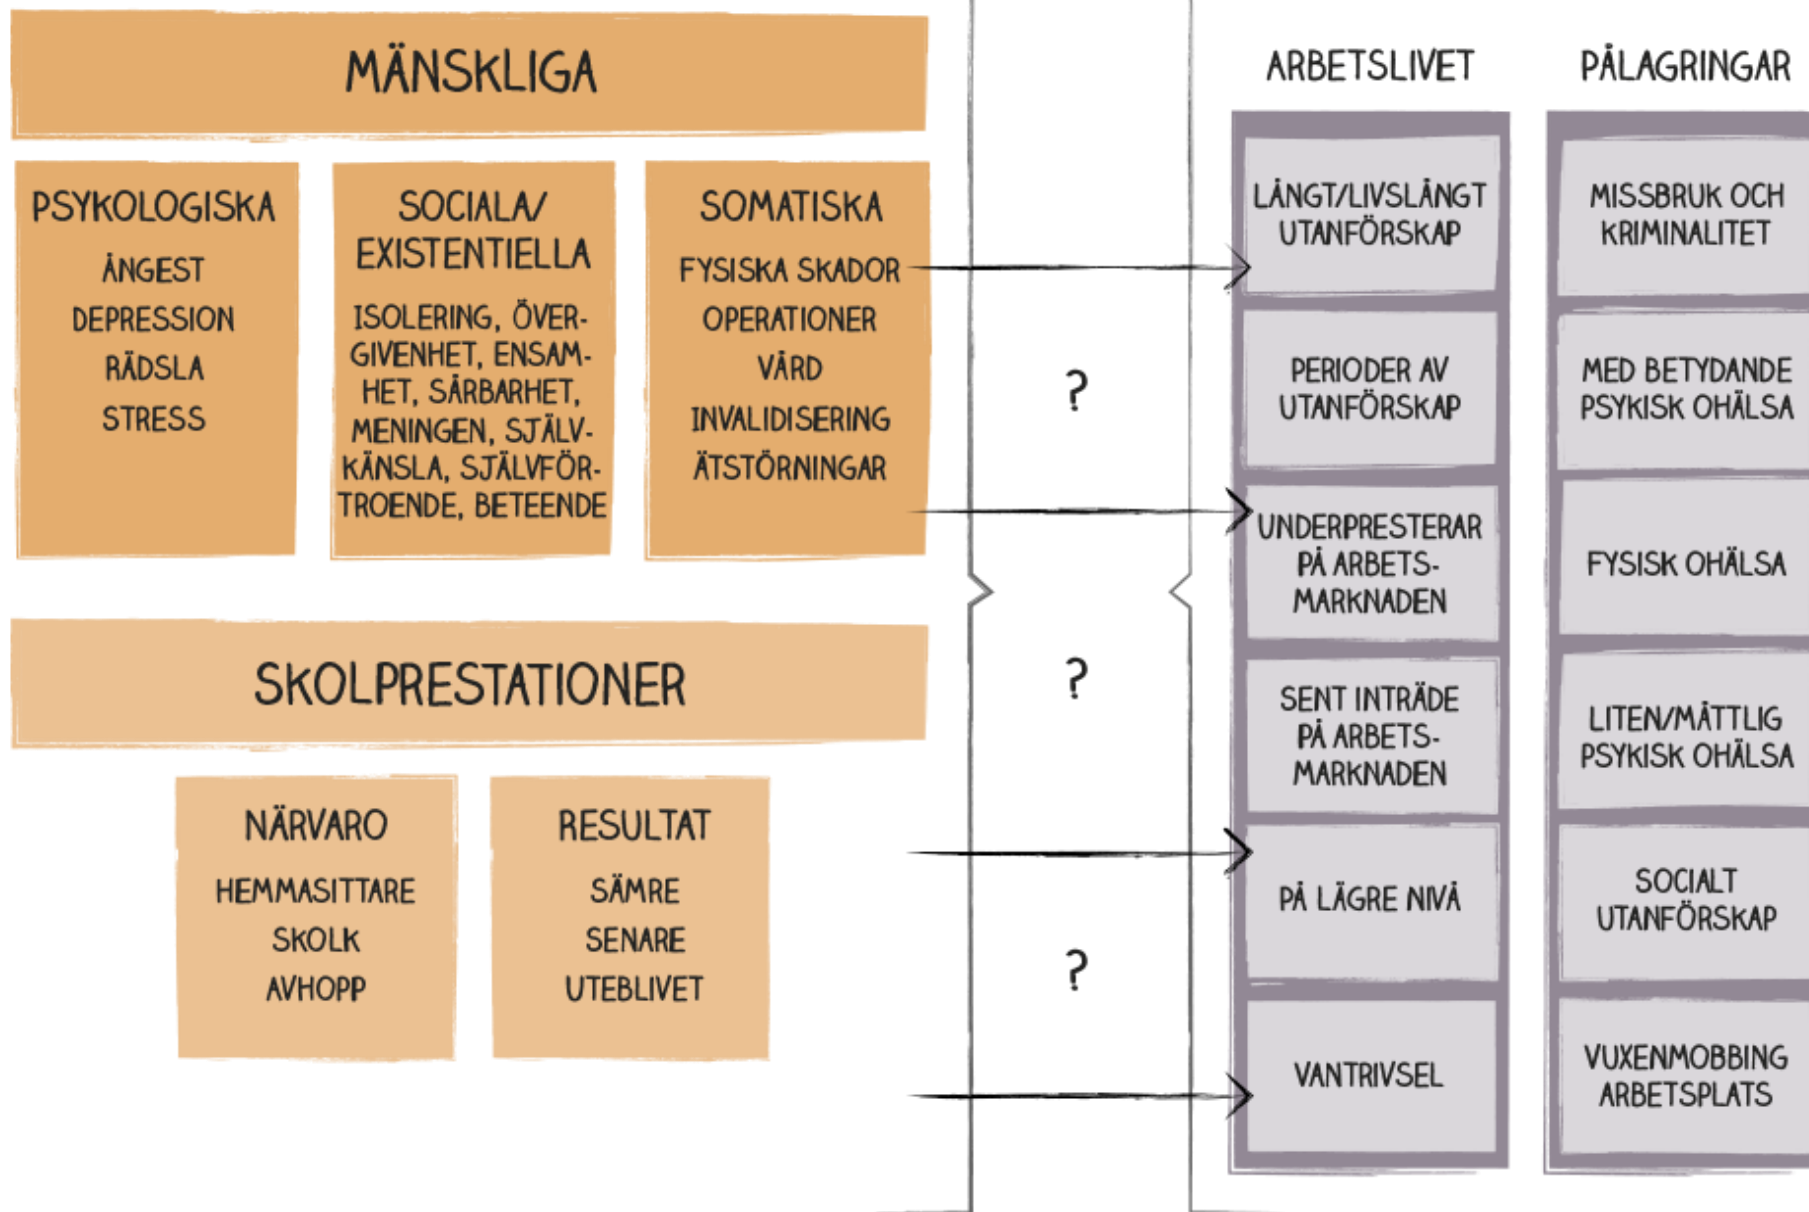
MÄNSKLIGA

PSYKOLOGISKA
ÅNGEST
DEPRESSION
RÄDSLA
STRESS

SOCIALA/ EXISTENTIELLA
ISOLERING, ÖVERGIVENHET, ENSAMHET, SÅRBARHET, MENINGEN, SJÄLVKÄNSLA, SJÄLVFÖRTROENDE, BETEENDE

SOMATISKA
FYSISKA SKADOR
OPERATIONER
VÅRD
INVALIDISERING
ÄTSTÖRNINGAR

SKOLPRESTATIONER

NÄRVARO
HEMMASITTARE
SKOLK
AVHOPP

RESULTAT
SÄMRE
SENARE
UTEBLIVET

?

?

?

ARBETSLIVET

LÅNGT/LIVSLÅNGT UTANFÖRSKAP

PERIODER AV UTANFÖRSKAP

UNDERPRESTERAR PÅ ARBETSMARKNADEN

SENT INTRÄDE PÅ ARBETSMARKNADEN

PÅ LÄGRE NIVÅ

VANTRIVSEL

PÅLAGRINGAR

MISSBRUK OCH KRIMINALITET

MED BETYDANDE PSYKISK OHÄLSA

FYSISK OHÄLSA

LITEN/MÅTTLIG PSYKISK OHÄLSA

SOCIALT UTANFÖRSKAP

VUXENMOBBING ARBETSPLATS